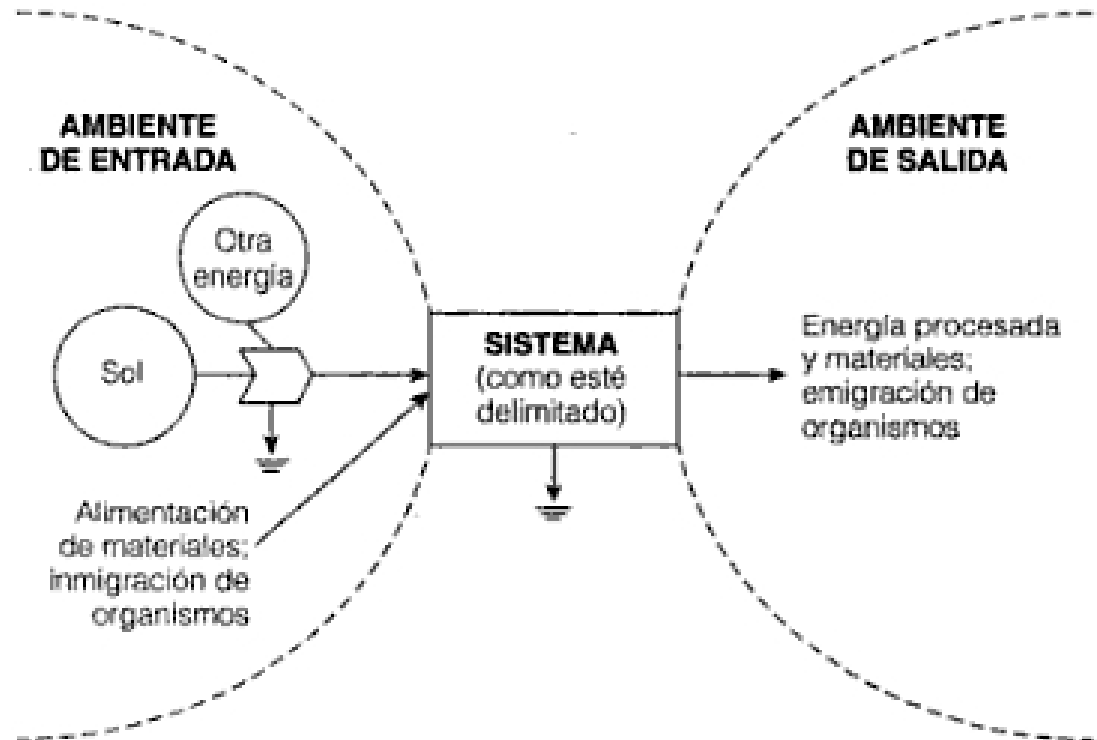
AMBIENTE DE ENTRADA

AMBIENTE DE SALIDA

Otra energía

Sol

SISTEMA (como esté delimitado)

Energía procesada y materiales; emigración de organismos

Alimentación de materiales; inmigración de organismos